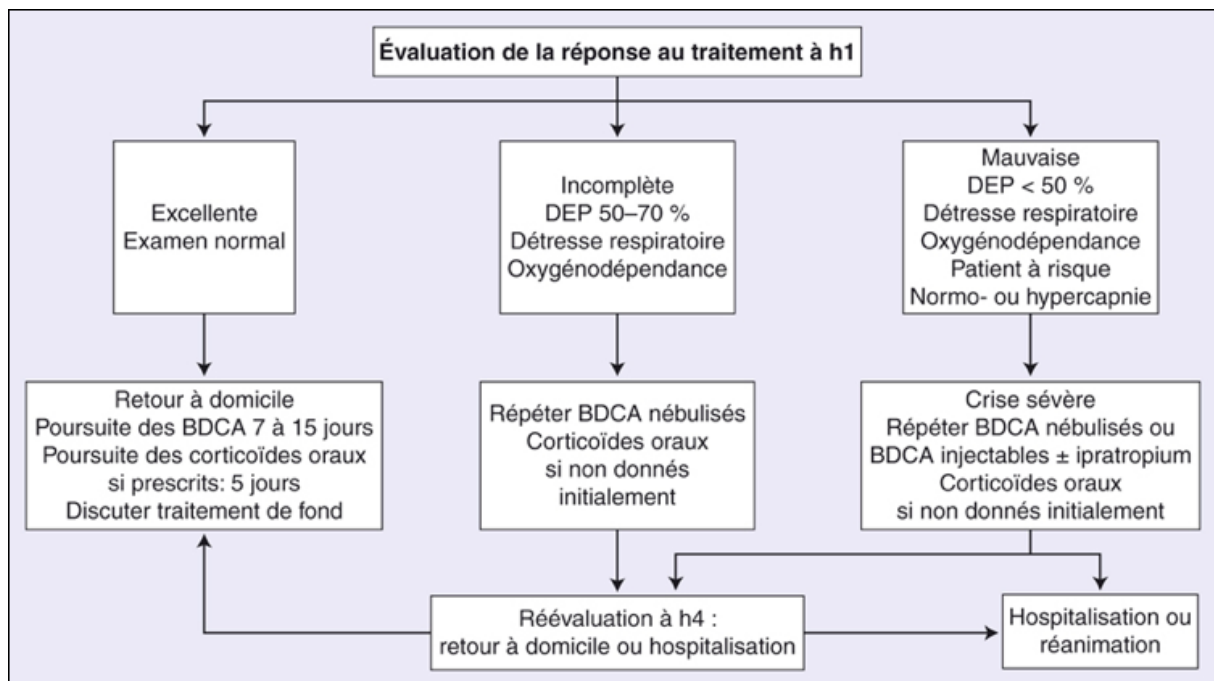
Évaluation de la réponse au traitement à h1

Excellente
Examen normal

Incomplète
DEP 50–70 %
Détresse respiratoire
Oxygénodépendance

Mauvaise
DEP < 50 %
Détresse respiratoire
Oxygénodépendance
Patient à risque
Normo- ou hypercapnie

Retour à domicile
Poursuite des BDCA 7 à 15 jours
Poursuite des corticoïdes oraux si prescrits: 5 jours
Discuter traitement de fond

Répéter BDCA nébulisés
Corticoïdes oraux si non donnés initialement

Crise sévère
Répéter BDCA nébulisés ou BDCA injectables ± ipratropium
Corticoïdes oraux si non donnés initialement

Réévaluation à h4 : retour à domicile ou hospitalisation

Hospitalisation ou réanimation